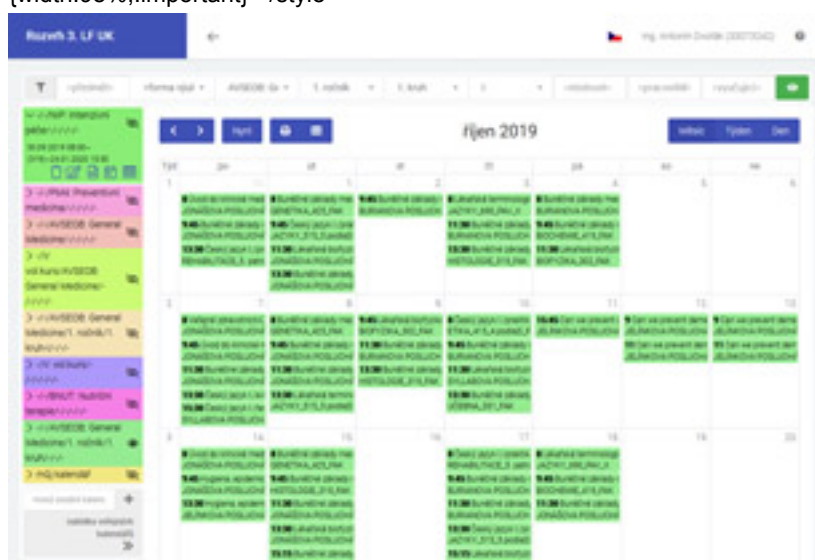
{width:100%;!important}">style

Rozvrh 3. LF UK

Ing. Antonín Dvořák (30073042)

T <předmět> <forma výuky> AVSEOB G... 1. ročník 1. kruh <místnost> <pracoviště> <vyučující>

< > Dnes

říjen 2019

Měsíc Týden Den

Týd po út st čt pá so ne

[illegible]

1 2 3 4 5 6

7 8 9 10 11 12 13

14 15 16 17 18 19 20

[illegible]